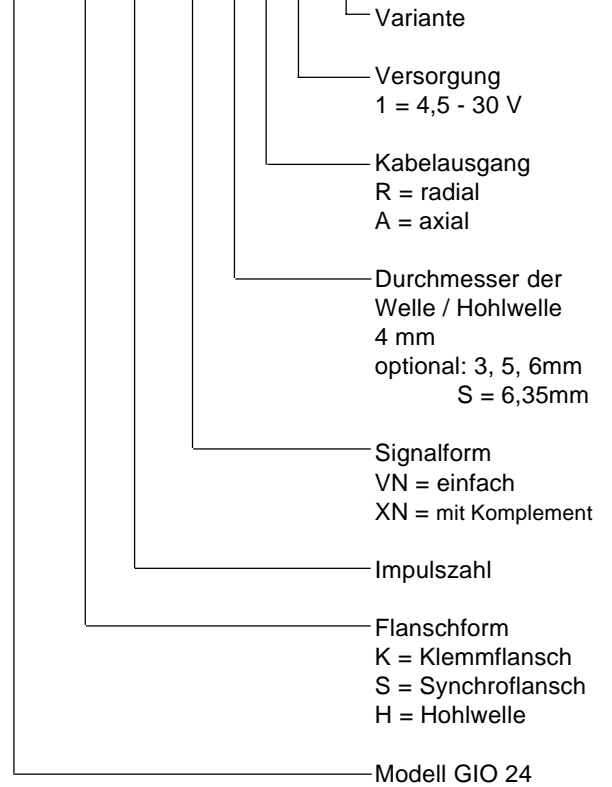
Variante

Versorgung
1 = 4,5 - 30 V

Kabelausgang
R = radial
A = axial

Durchmesser der Welle / Hohlwelle
4 mm
optional: 3, 5, 6mm
S = 6,35mm

Signalform
VN = einfach
XN = mit Komplement

Impulszahl

Flanschform
K = Klemmflansch
S = Synchroflansch
H = Hohlwelle

Modell GIO 24